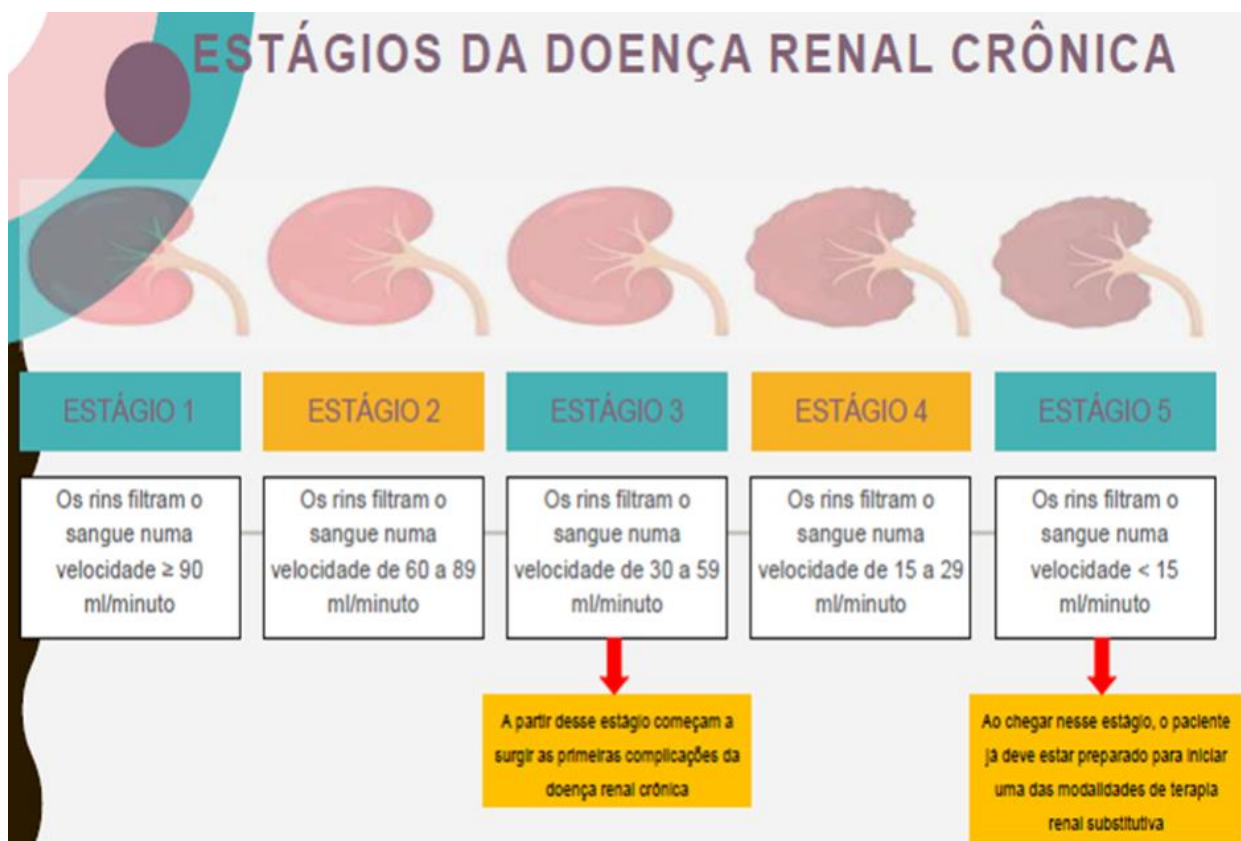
ESTÁGIOS DA DOENÇA RENAL CRÔNICA

ESTÁGIO 1

Os rins filtram o sangue numa velocidade $\geq 90$ ml/minuto

ESTÁGIO 2

Os rins filtram o sangue numa velocidade de 60 a 89 ml/minuto

ESTÁGIO 3

Os rins filtram o sangue numa velocidade de 30 a 59 ml/minuto

A partir desse estágio começam a surgir as primeiras complicações da doença renal crônica

ESTÁGIO 4

Os rins filtram o sangue numa velocidade de 15 a 29 ml/minuto

ESTÁGIO 5

Os rins filtram o sangue numa velocidade $< 15$ ml/minuto

Ao chegar nesse estágio, o paciente já deve estar preparado para iniciar uma das modalidades de terapia renal substitutiva